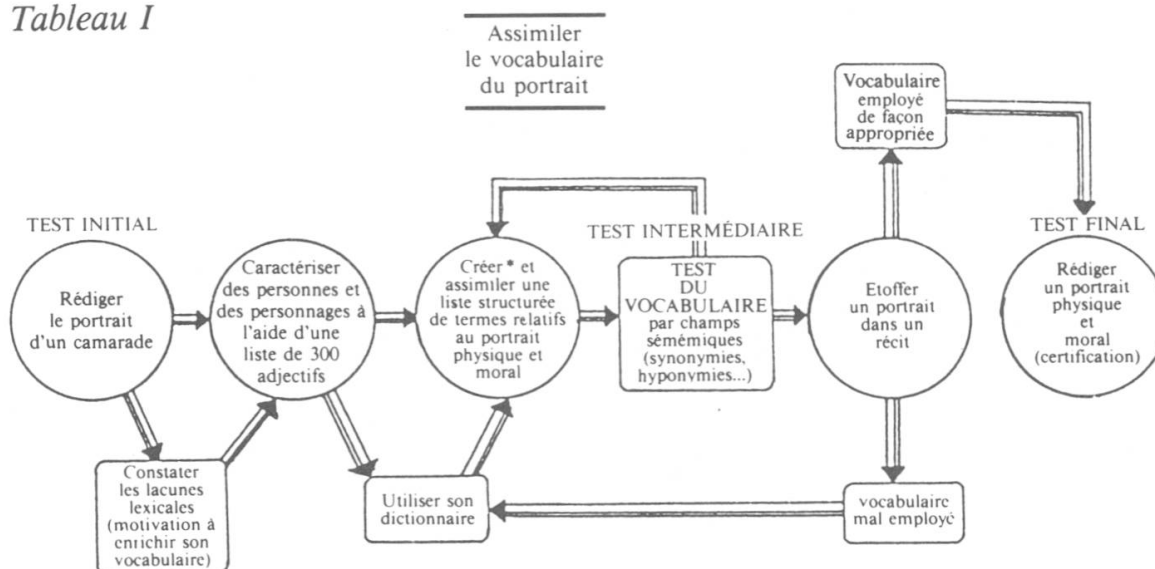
Tableau I

Assimiler le vocabulaire du portrait

Vocabulaire employé de façon appropriée

TEST INITIAL

Rédiger le portrait d'un camarade

Caractériser des personnes et des personnages à l'aide d'une liste de 300 adjectifs

Créer* et assimiler une liste structurée de termes relatifs au portrait physique et moral

TEST INTERMÉDIAIRE

TEST DU VOCABULAIRE par champs sémémiques (synonymies, hyponymies...)

Etoffer un portrait dans un récit

TEST FINAL

Rédiger un portrait physique et moral (certification)

Constater les lacunes lexicales (motivation à enrichir son vocabulaire)

Utiliser son dictionnaire

vocabulaire mal employé